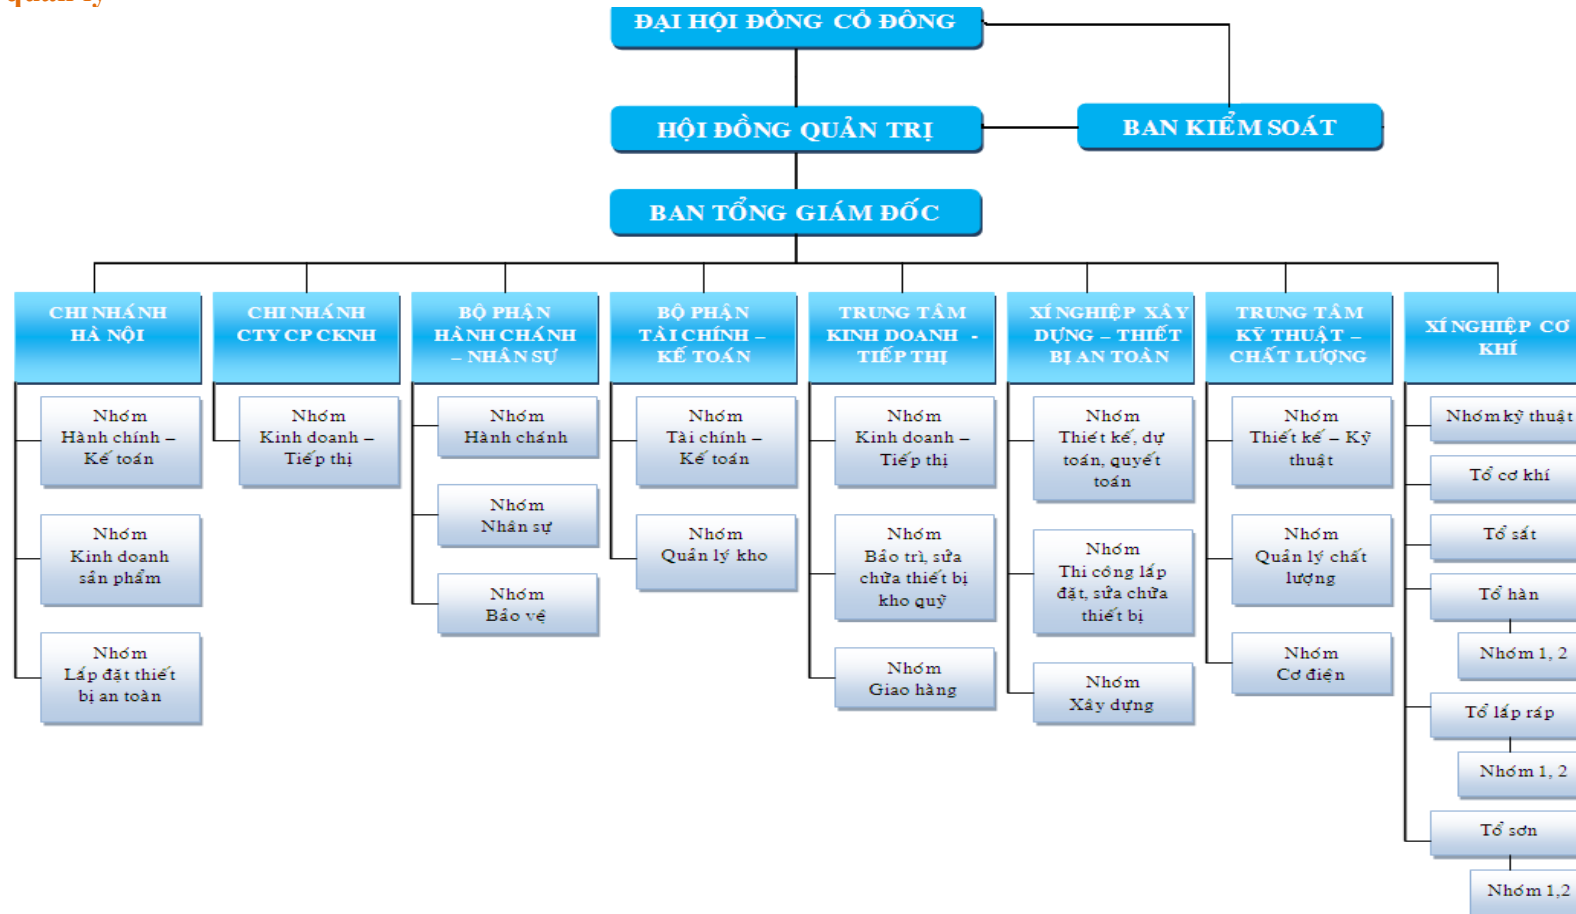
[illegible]

ĐẠI HỘI ĐỒNG CỔ ĐÔNG

HỘI ĐỒNG QUẢN TRỊ

BAN KIỂM SOÁT

BAN TỔNG GIÁM ĐỐC

CHI NHÁNH HÀ NỘI

Nhóm Hành chính – Kế toán

Nhóm Kinh doanh sản phẩm

Nhóm Lắp đặt thiết bị an toàn

CHI NHÁNH CTY CP CKNH

Nhóm Kinh doanh – Tiếp thị

BỘ PHẬN HÀNH CHÁNH – NHÂN SỰ

Nhóm Hành chánh

Nhóm Nhân sự

Nhóm Bảo vệ

BỘ PHẬN TÀI CHÍNH – KẾ TOÁN

Nhóm Tài chính – Kế toán

Nhóm Quản lý kho

TRUNG TÂM KINH DOANH - TIẾP THỊ

Nhóm Kinh doanh – Tiếp thị

Nhóm Bảo trì, sửa chữa thiết bị kho quỹ

Nhóm Giao hàng

XÍ NGHIỆP XÂY DỰNG – THIẾT BỊ AN TOÀN

Nhóm Thiết kế, dự toán, quyết toán

Nhóm Thi công lắp đặt, sửa chữa thiết bị

Nhóm Xây dựng

TRUNG TÂM KỸ THUẬT – CHẤT LƯỢNG

Nhóm Thiết kế – Kỹ thuật

Nhóm Quản lý chất lượng

Nhóm Cơ điện

XÍ NGHIỆP CƠ KHÍ

Nhóm kỹ thuật

Tổ cơ khí

Tổ sắt

Tổ hàn

Nhóm 1, 2

Tổ lắp ráp

Nhóm 1, 2

Tổ sơn

Nhóm 1,2